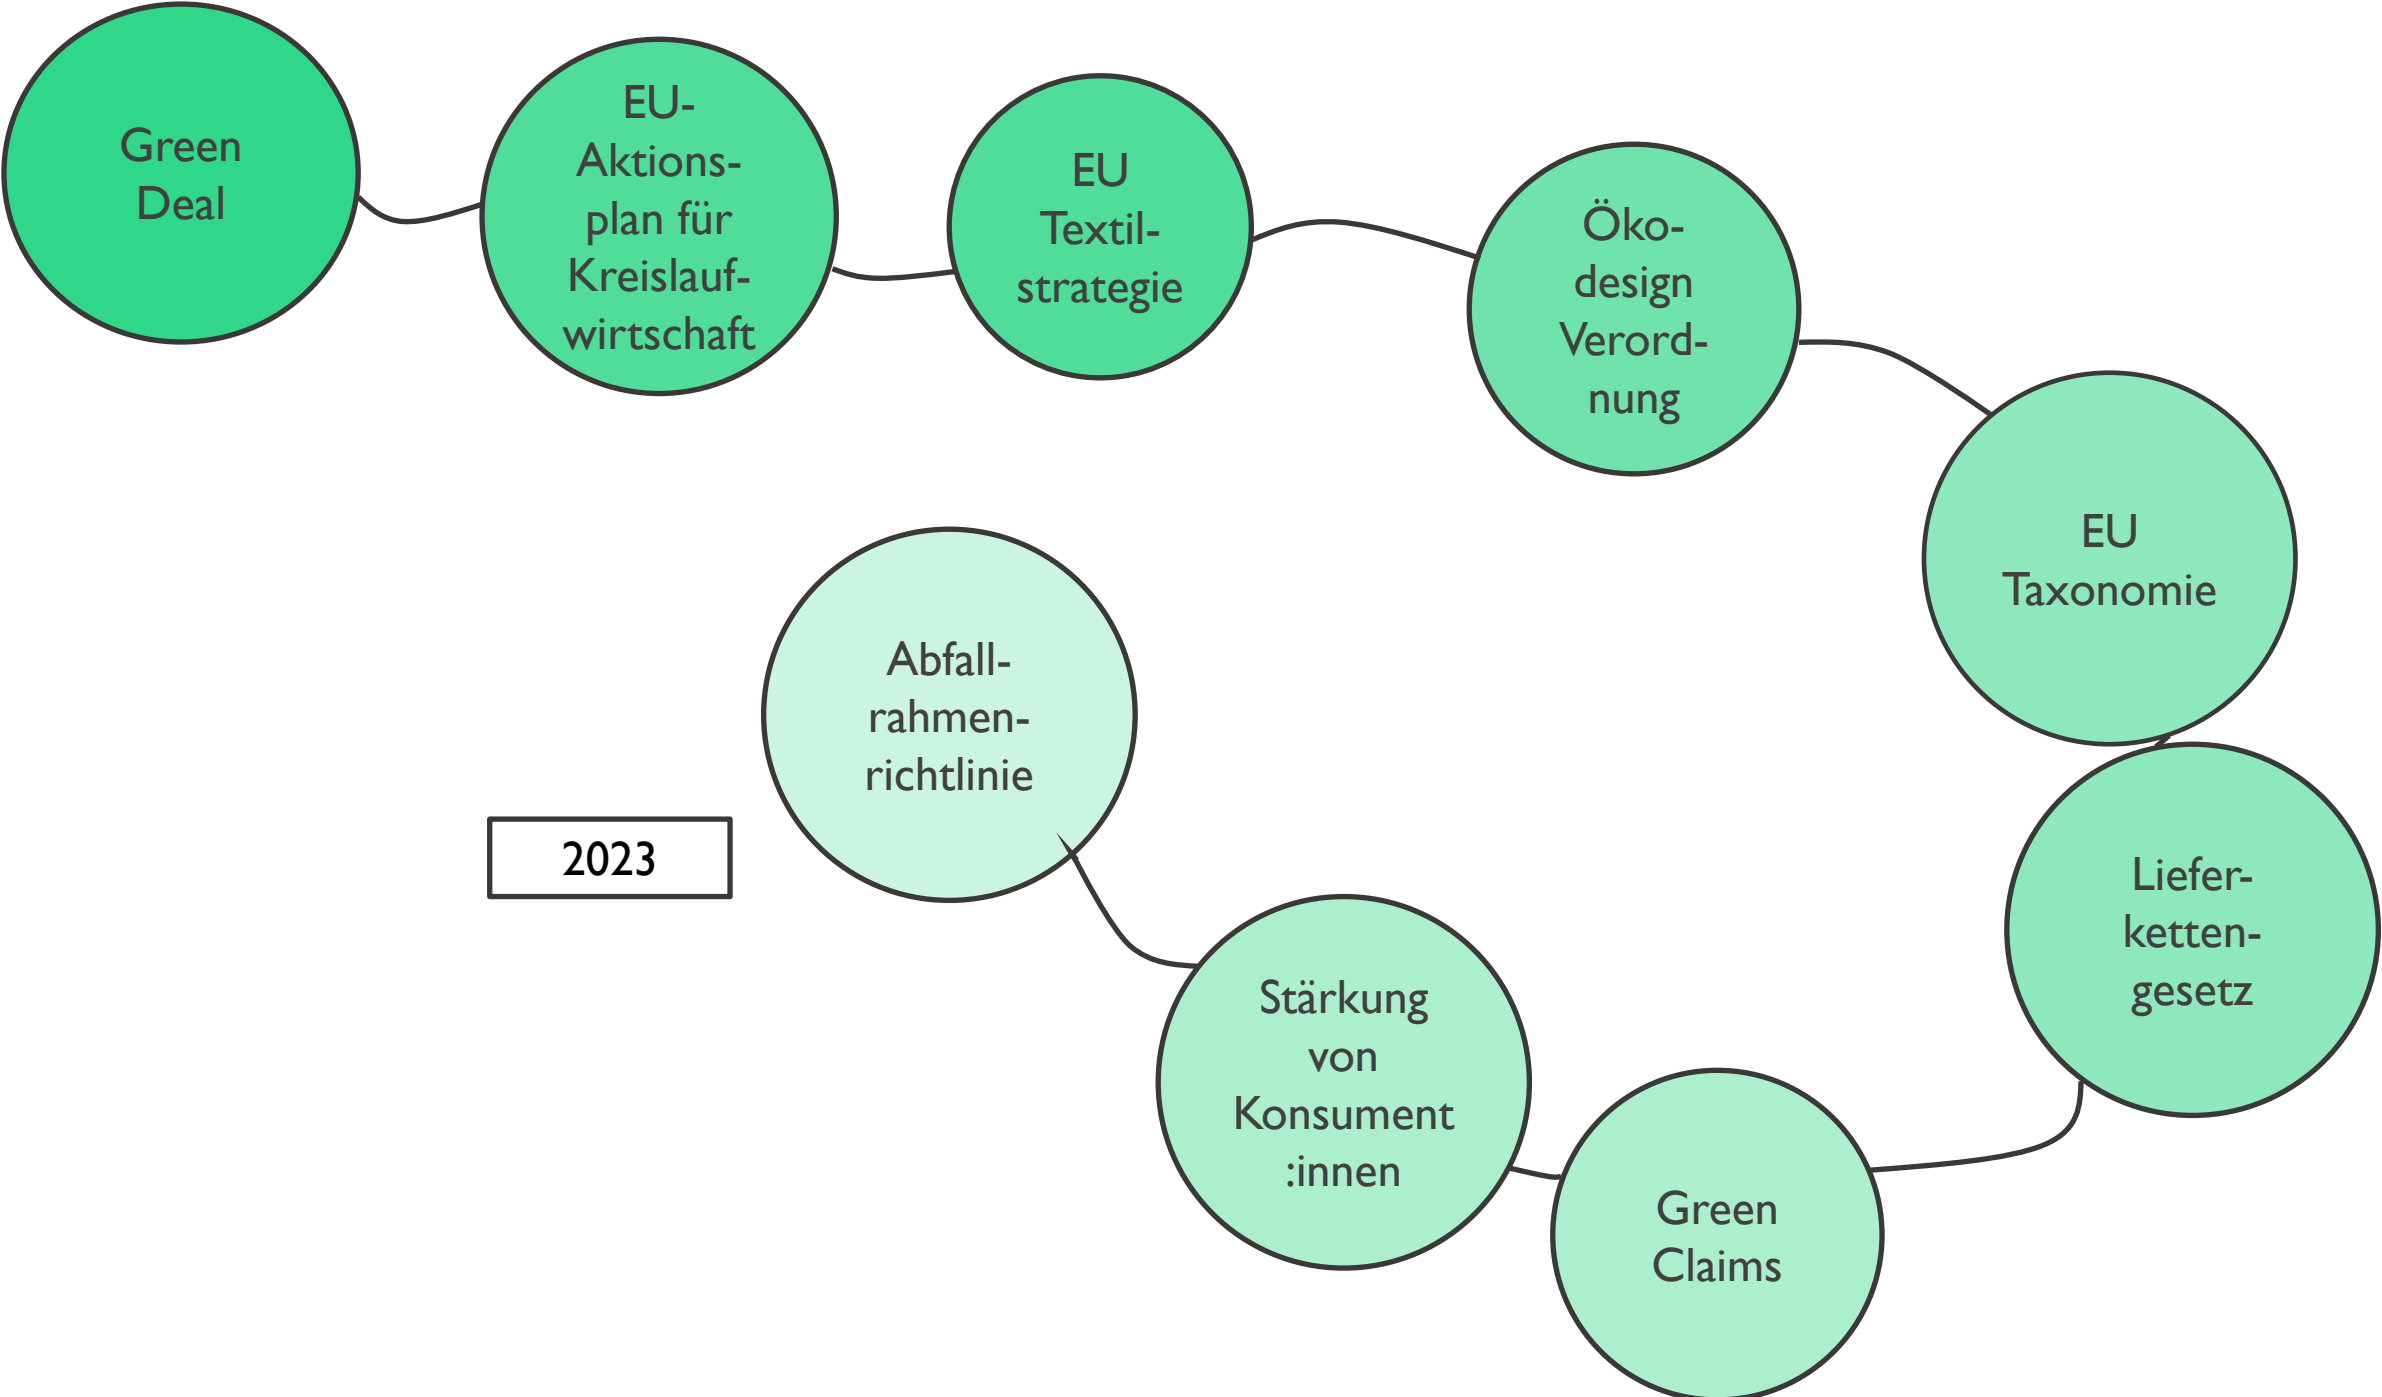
Green Deal

EU-Aktionsplan für Kreislaufwirtschaft

EU Textilstrategie

Ökodesign Verordnung

EU Taxonomie

Lieferkettengesetz

Green Claims

Stärkung von Konsument :innen

Abfallrahmenrichtlinie

2023